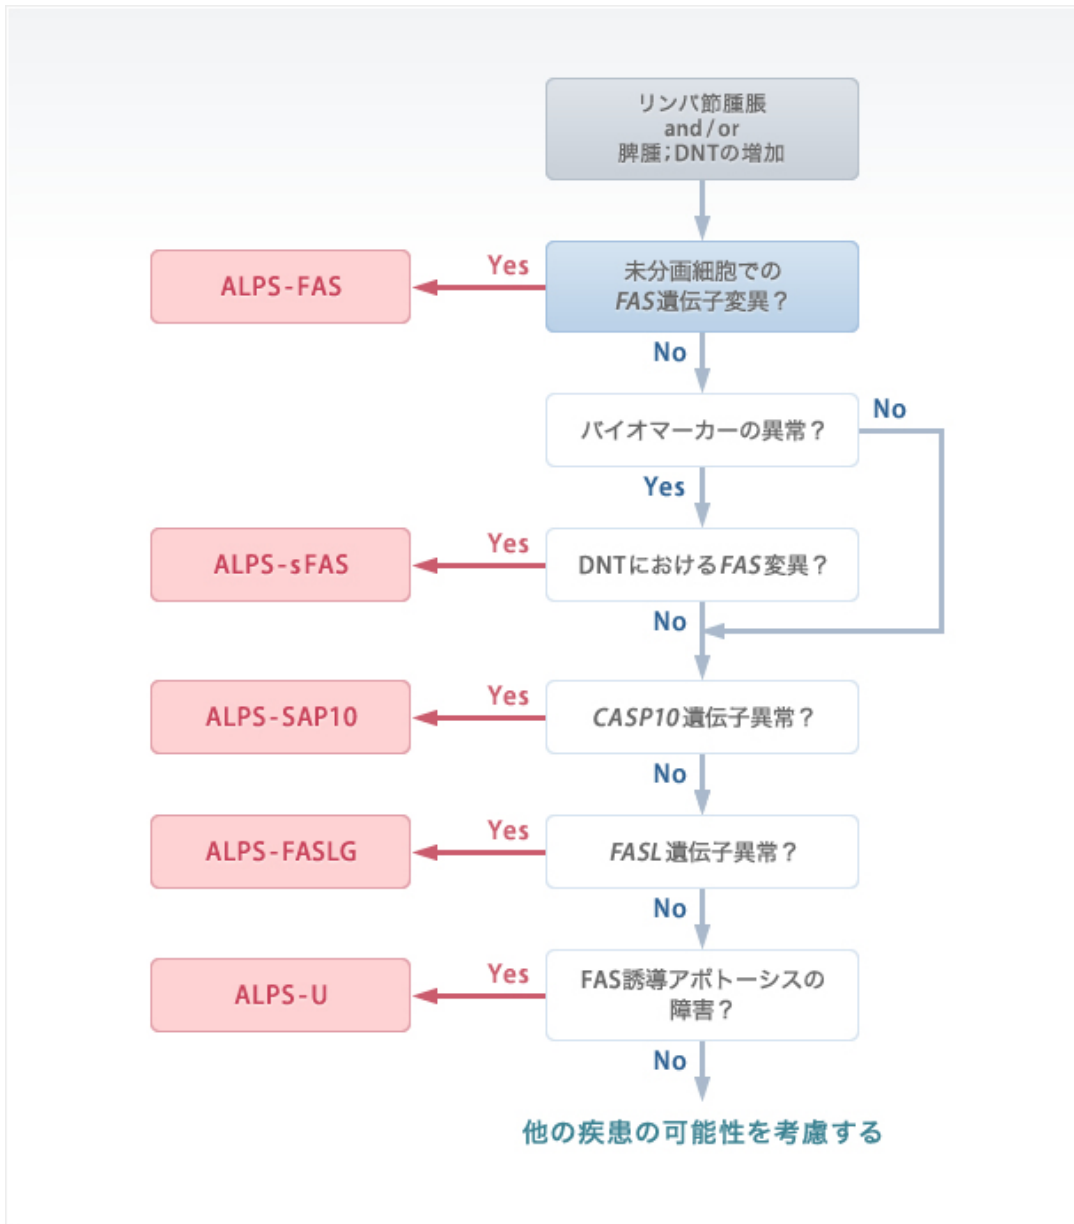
リンパ節腫脹
and / or
脾腫；DNTの増加

Yes
ALPS-FAS

未分画細胞での
FAS遺伝子変異？

No

バイオマーカーの異常？

No

Yes

Yes
ALPS-sFAS

DNTにおけるFAS変異？

No

Yes
ALPS-SAP10

CASP10遺伝子異常？

No

Yes
ALPS-FASLG

FASL遺伝子異常？

No

Yes
ALPS-U

FAS誘導アポトーシスの
障害？

No

他の疾患の可能性を考慮する